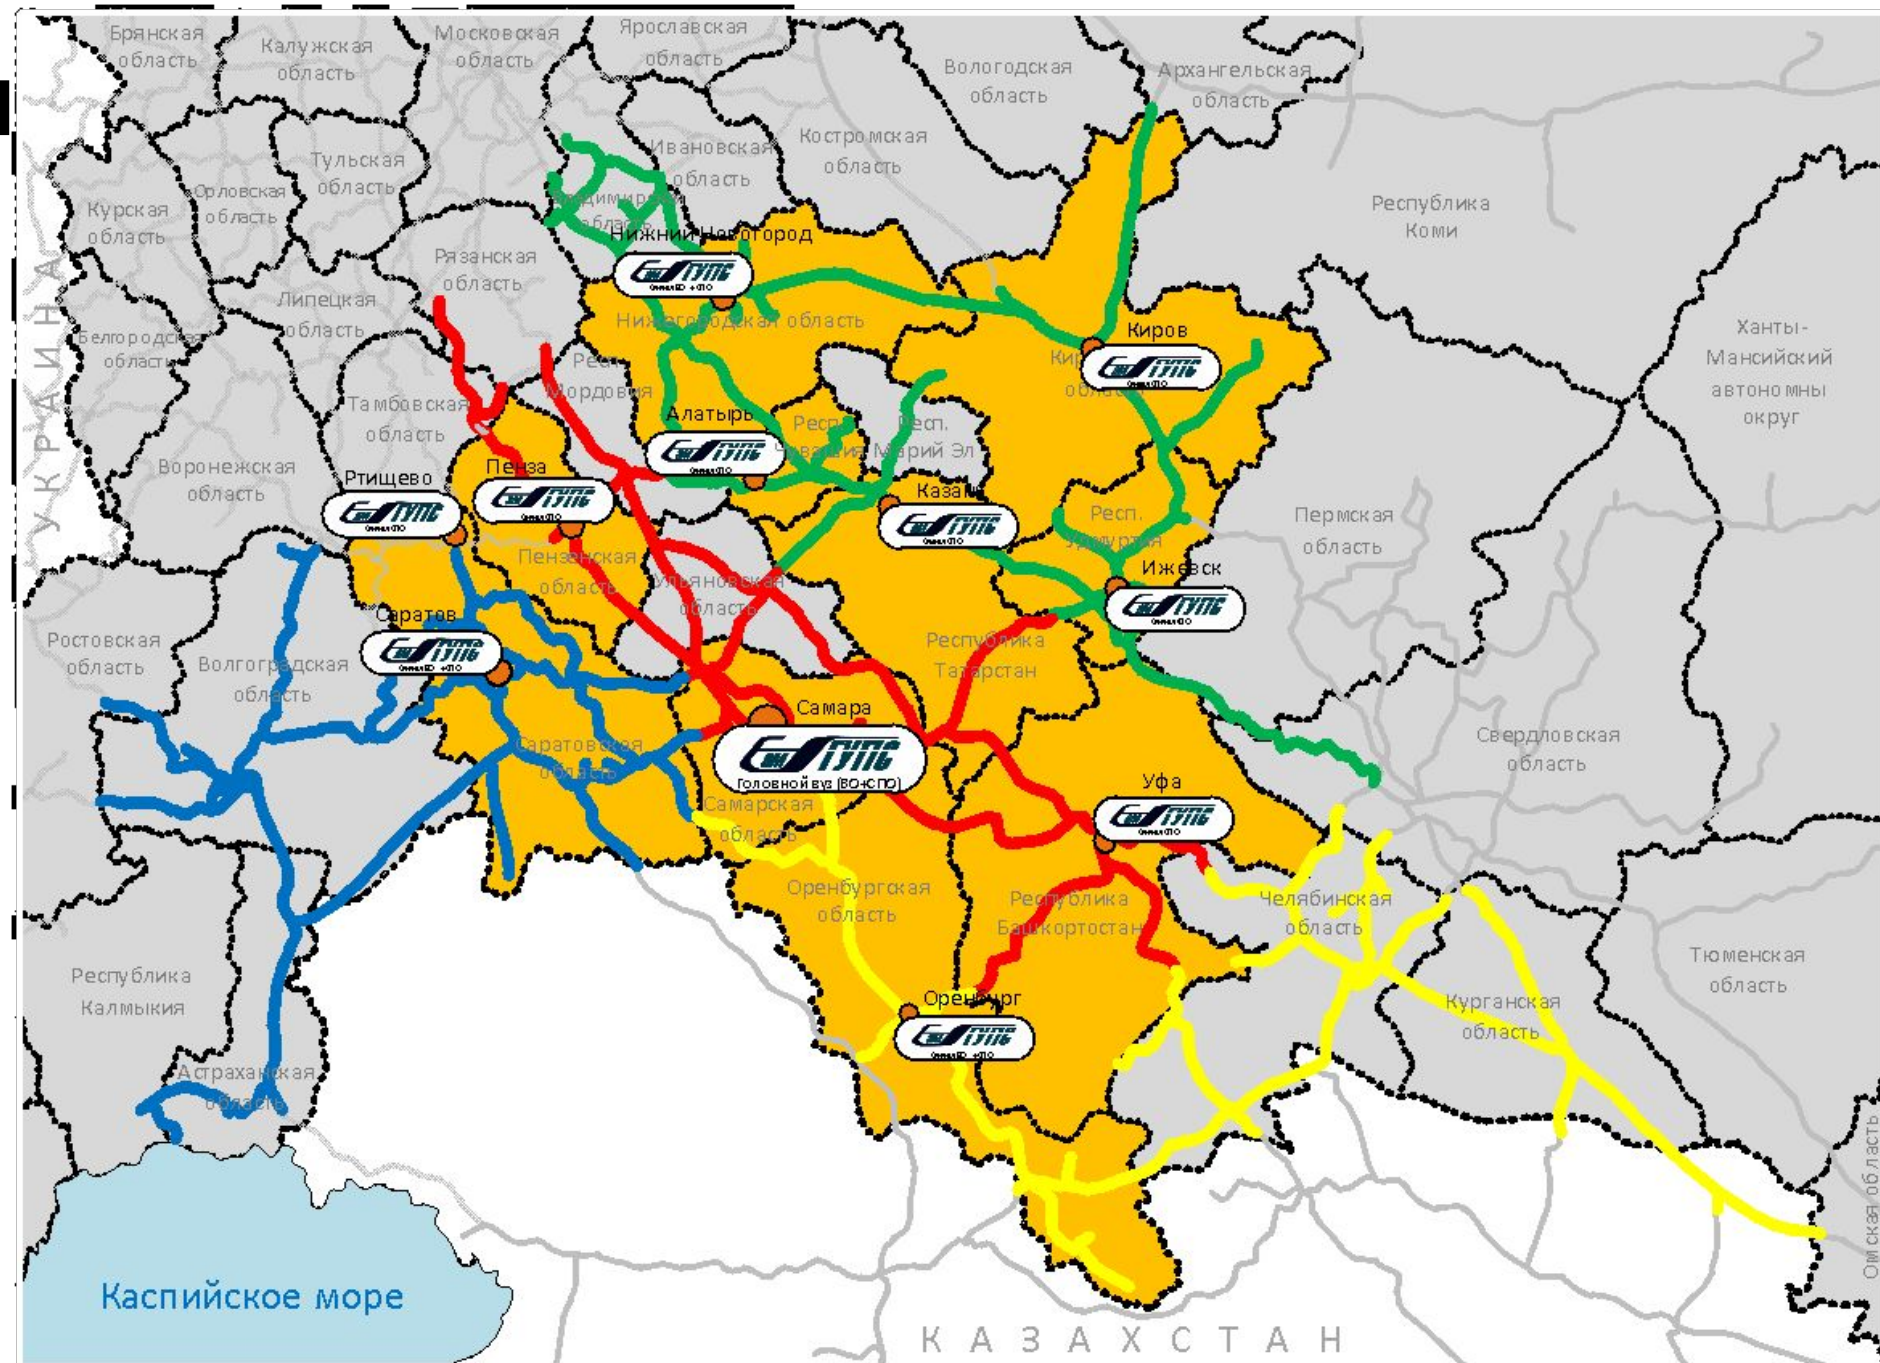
Брянская область
Калужская область
Московская область
Ярославская область
Вологодская область
Архангельская область
Ивановская область
Костромская область
Тульская область
Орловская область
Курская область
Владимирская область
Нижний Новгород
Республика Коми
Рязанская область
Липецкая область
Белгородская область
Нижегородская область
Киров
Кировская область
Ханты-Мансийский автономный округ
Тамбовская область
Респ. Мордовия
Алатырь
Респ. Чувашия
Респ. Марий Эл
Воронежская область
Ртищево
Пенза
Казань
Респ. Удмуртия
Пермская область
Пензенская область
Ульяновская область
Ижевск
Саратов
Ростовская область
Волгоградская область
Республика Татарстан
Самара
Головной вуз (ВО+СПО)
Свердловская область
Саратовская область
Самарская область
Уфа
Оренбургская область
Республика Башкортостан
Челябинская область
Республика Калмыкия
Тюменская область
Оренбург
Курганская область
Астраханская область
Омская область
Каспийское море
УКРАИНА
КАЗАХСТАН